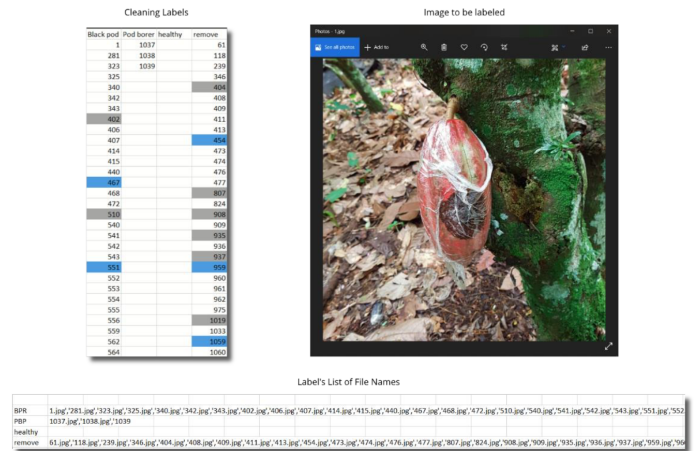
Cleaning Labels

| Black pod | Pod borer | healthy | remove |
|---|---|---|---|
| 1 | 1037 | | 61 |
| 281 | 1038 | | 118 |
| 323 | 1039 | | 239 |
| 325 | | | 346 |
| 340 | | | 404 |
| 342 | | | 408 |
| 343 | | | 409 |
| 402 | | | 411 |
| 406 | | | 413 |
| 407 | | | 454 |
| 414 | | | 473 |
| 415 | | | 474 |
| 440 | | | 476 |
| 467 | | | 477 |
| 468 | | | 807 |
| 472 | | | 824 |
| 510 | | | 908 |
| 540 | | | 909 |
| 541 | | | 935 |
| 542 | | | 936 |
| 543 | | | 937 |
| 551 | | | 959 |
| 552 | | | 960 |
| 553 | | | 961 |
| 554 | | | 962 |
| 555 | | | 975 |
| 556 | | | 1019 |
| 559 | | | 1033 |
| 562 | | | 1059 |
| 564 | | | 1060 |

Image to be labeled

Photos - 1.jpg

See all photos
Add to

Label's List of File Names

| | |
|---|---|
| BPR | 1.jpg','281.jpg','323.jpg','325.jpg','340.jpg','342.jpg','343.jpg','402.jpg','406.jpg','407.jpg','414.jpg','415.jpg','440.jpg','467.jpg','468.jpg','472.jpg','510.jpg','540.jpg','541.jpg','542.jpg','543.jpg','551.jpg','552 |
| PBP | 1037.jpg','1038.jpg','1039 |
| healthy | |
| remove | 61.jpg','118.jpg','239.jpg','346.jpg','404.jpg','408.jpg','409.jpg','411.jpg','413.jpg','454.jpg','473.jpg','474.jpg','476.jpg','477.jpg','807.jpg','824.jpg','908.jpg','909.jpg','935.jpg','936.jpg','937.jpg','959.jpg','96 |